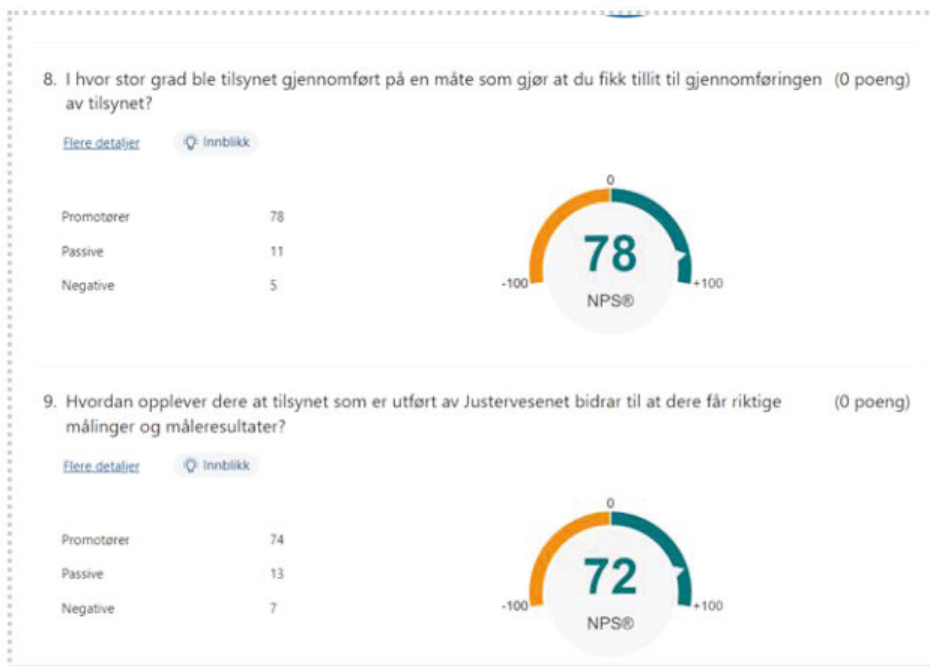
8. I hvor stor grad ble tilsynet gjennomført på en måte som gjør at du fikk tillit til gjennomføringen av tilsynet? (0 poeng)

Flere detaljer Innblikk

| | |
|---|---|
| Promotører | 78 |
| Passive | 11 |
| Negative | 5 |

0
-100 78 +100
NPS®

9. Hvordan opplever dere at tilsynet som er utført av Justervesenet bidrar til at dere får riktige målinger og måleresultater? (0 poeng)

Flere detaljer Innblikk

| | |
|---|---|
| Promotører | 74 |
| Passive | 13 |
| Negative | 7 |

0
-100 72 +100
NPS®